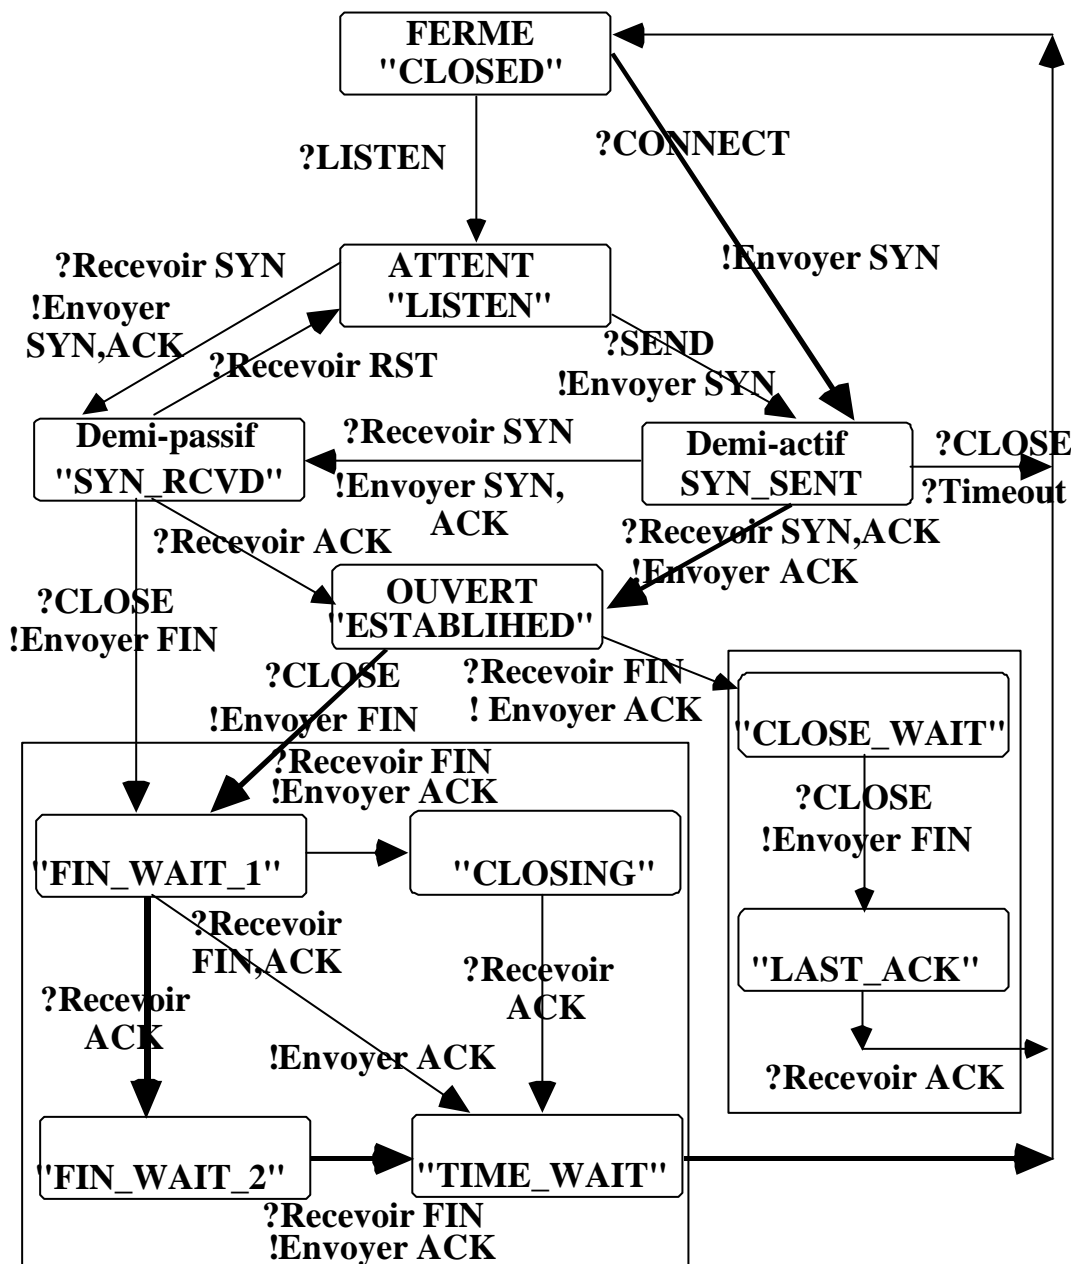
FERME
"CLOSED"

?LISTEN

?CONNECT

!Envoyer SYN

?Recevoir SYN
!Envoyer SYN,ACK

ATTENT
"LISTEN"

?Recevoir RST

?SEND
!Envoyer SYN

Demi-passif
"SYN_RCVD"

?Recevoir SYN
!Envoyer SYN, ACK

Demi-actif
SYN_SENT

?CLOSE
?Timeout

?Recevoir ACK

?Recevoir SYN,ACK
!Envoyer ACK

?CLOSE
!Envoyer FIN

OUVERT
"ESTABLIHED"

?CLOSE
!Envoyer FIN

?Recevoir FIN
! Envoyer ACK

"CLOSE_WAIT"

?CLOSE
!Envoyer FIN

"LAST_ACK"

?Recevoir ACK

?Recevoir FIN
!Envoyer ACK

"FIN_WAIT_1"

"CLOSING"

?Recevoir FIN,ACK

?Recevoir ACK

?Recevoir ACK

!Envoyer ACK

"FIN_WAIT_2"

"TIME_WAIT"

?Recevoir FIN
!Envoyer ACK